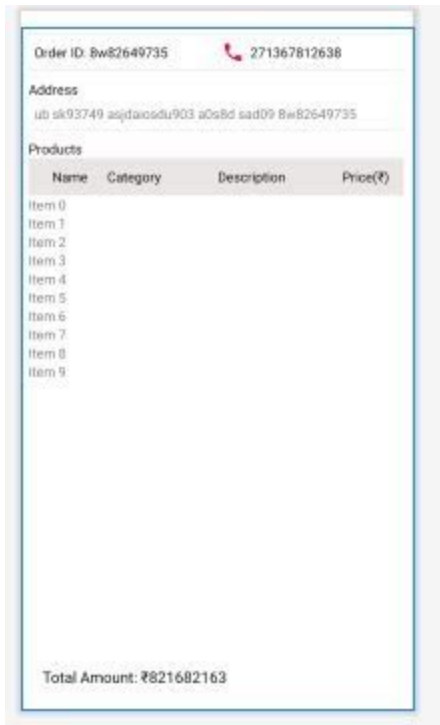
Order ID: 8w82649735 271367812638

Address

ub sk93749 asjdaiosdu903 a0s8d sad09 8w82649735

Products

| Name | Category | Description | Price(₹) |
|---|---|---|---|
| Item 0 | | | |
| Item 1 | | | |
| Item 2 | | | |
| Item 3 | | | |
| Item 4 | | | |
| Item 5 | | | |
| Item 6 | | | |
| Item 7 | | | |
| Item 8 | | | |
| Item 9 | | | |

Total Amount: ₹821682163